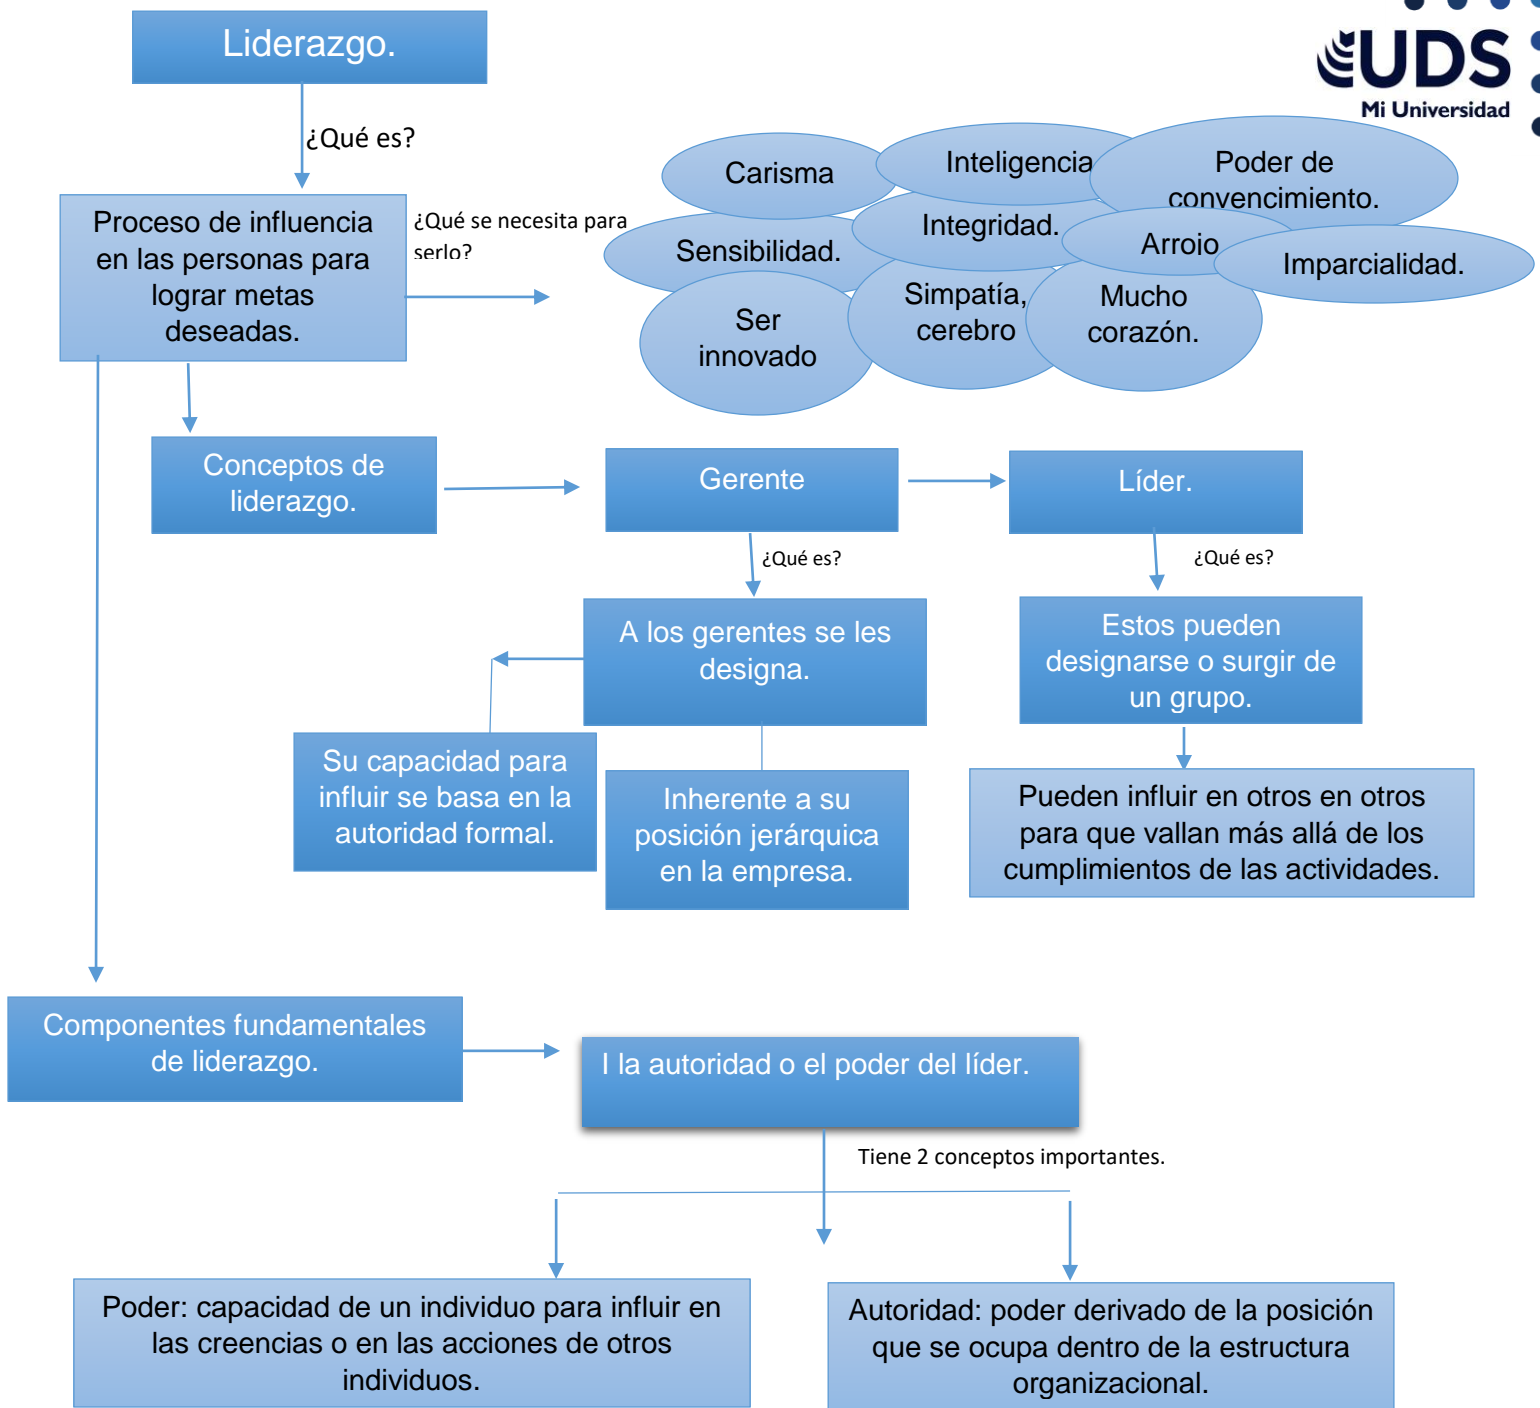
Liderazgo.

UDS
Mi Universidad

¿Qué es?

Proceso de influencia en las personas para lograr metas deseadas.

¿Qué se necesita para serlo?

Carisma

Inteligencia

Poder de convencimiento.

Sensibilidad.

Integridad.

Arroio

Imparcialidad.

Ser innovado

Simpatía, cerebro

Mucho corazón.

Conceptos de liderazgo.

Gerente

Líder.

¿Qué es?

¿Qué es?

A los gerentes se les designa.

Estos pueden designarse o surgir de un grupo.

Su capacidad para influir se basa en la autoridad formal.

Inherente a su posición jerárquica en la empresa.

Pueden influir en otros en otros para que vallan más allá de los cumplimientos de las actividades.

Componentes fundamentales de liderazgo.

I la autoridad o el poder del líder.

Tiene 2 conceptos importantes.

Poder: capacidad de un individuo para influir en las creencias o en las acciones de otros individuos.

Autoridad: poder derivado de la posición que se ocupa dentro de la estructura organizacional.